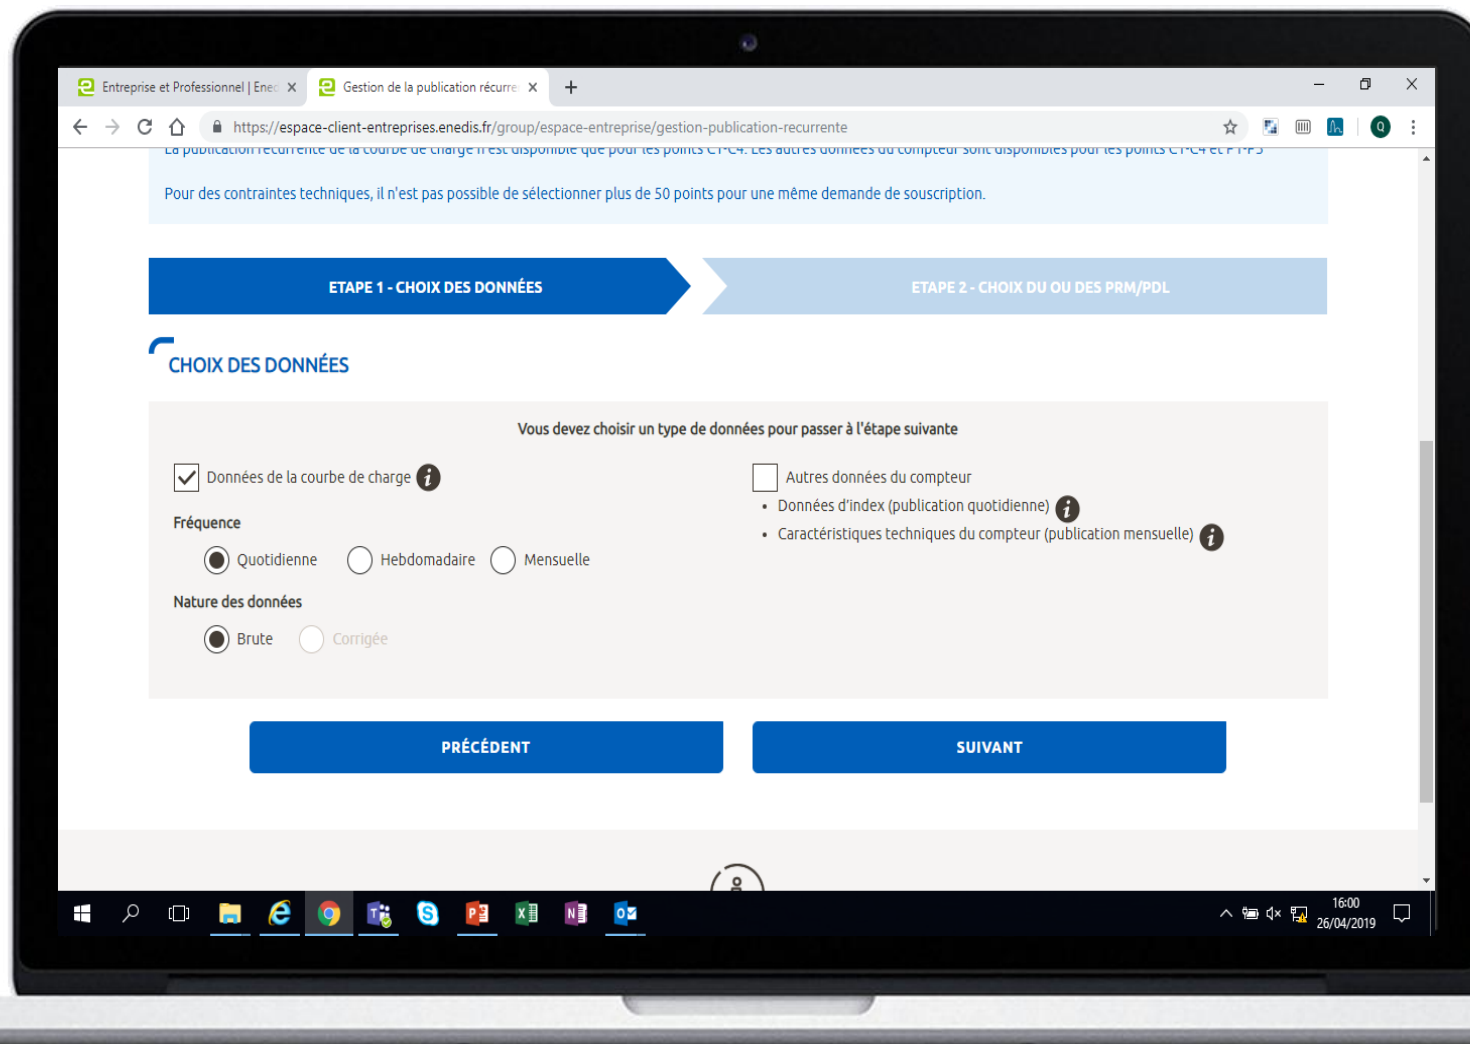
Entreprise et Professionnel | Ene ×
Gestion de la publication récurre ×
+

https://espace-client-entreprises.enedis.fr/group/espace-entreprise/gestion-publication-recurrente

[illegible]

Pour des contraintes techniques, il n'est pas possible de sélectionner plus de 50 points pour une même demande de souscription.

ETAPE 1 - CHOIX DES DONNÉES

ETAPE 2 - CHOIX DU OU DES PRM/PDL

CHOIX DES DONNÉES

Vous devez choisir un type de données pour passer à l'étape suivante

Données de la courbe de charge

Fréquence

Quotidienne
Hebdomadaire
Mensuelle

Nature des données

Brute
Corrigée

Autres données du compteur
• Données d'index (publication quotidienne)
• Caractéristiques techniques du compteur (publication mensuelle)

PRÉCÉDENT

SUIVANT

16:00
26/04/2019